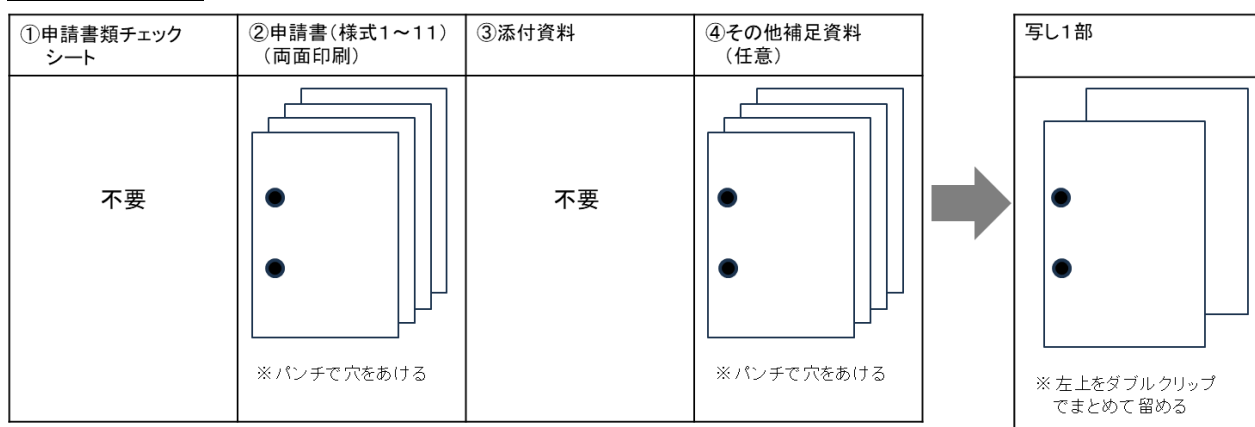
| ①申請書類チェックシート | ②申請書（様式1～11）（両面印刷） | ③添付資料 | ④その他補足資料（任意） |
|---|---|---|---|
| 不要 | ※パンチで穴をあける | 不要 | ※パンチで穴をあける |

| 写し1部 |
|---|
| ※左上をダブルクリップでまとめて留める |